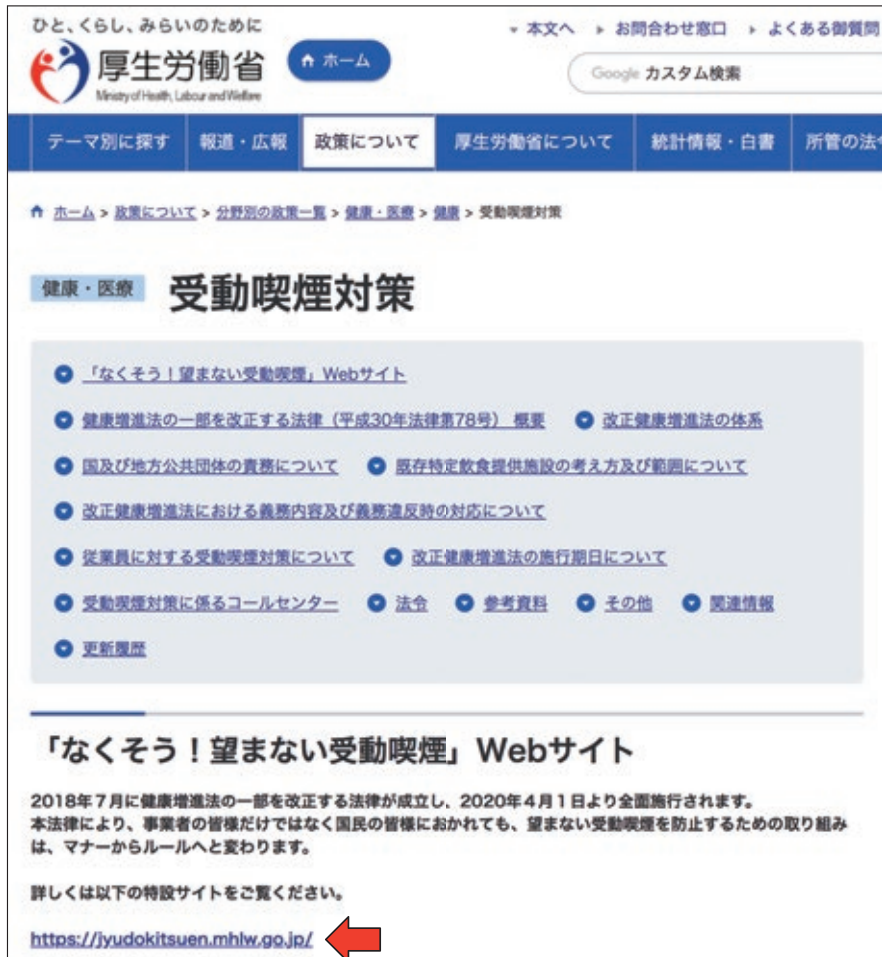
ひと、くらし、みらいのために
厚生労働省
Ministry of Health, Labour and Welfare
ホーム
本文へ
お問合わせ窓口
よくある御質問
Google カスタム検索

テーマ別に探す
報道・広報
政策について
厚生労働省について
統計情報・白書
所管の法令

ホーム > 政策について > 分野別の政策一覧 > 健康・医療 > 健康 > 受動喫煙対策

健康・医療
受動喫煙対策

「なくそう！望まない受動喫煙」Webサイト
健康増進法の一部を改正する法律（平成30年法律第78号） 概要
改正健康増進法の体系
国及び地方公共団体の責務について
既存特定飲食提供施設の考え方及び範囲について
改正健康増進法における義務内容及び義務違反時の対応について
従業員に対する受動喫煙対策について
改正健康増進法の施行期日について
受動喫煙対策に係るコールセンター
法令
参考資料
その他
関連情報
更新履歴

「なくそう！望まない受動喫煙」Webサイト

2018年7月に健康増進法の一部を改正する法律が成立し、2020年4月1日より全面施行されます。
本法律により、事業者の皆様だけではなく国民の皆様におかれても、望まない受動喫煙を防止するための取り組みは、マナーからルールへと変わります。

詳しくは以下の特設サイトをご覧ください。

https://jyudokitsuen.mhlw.go.jp/